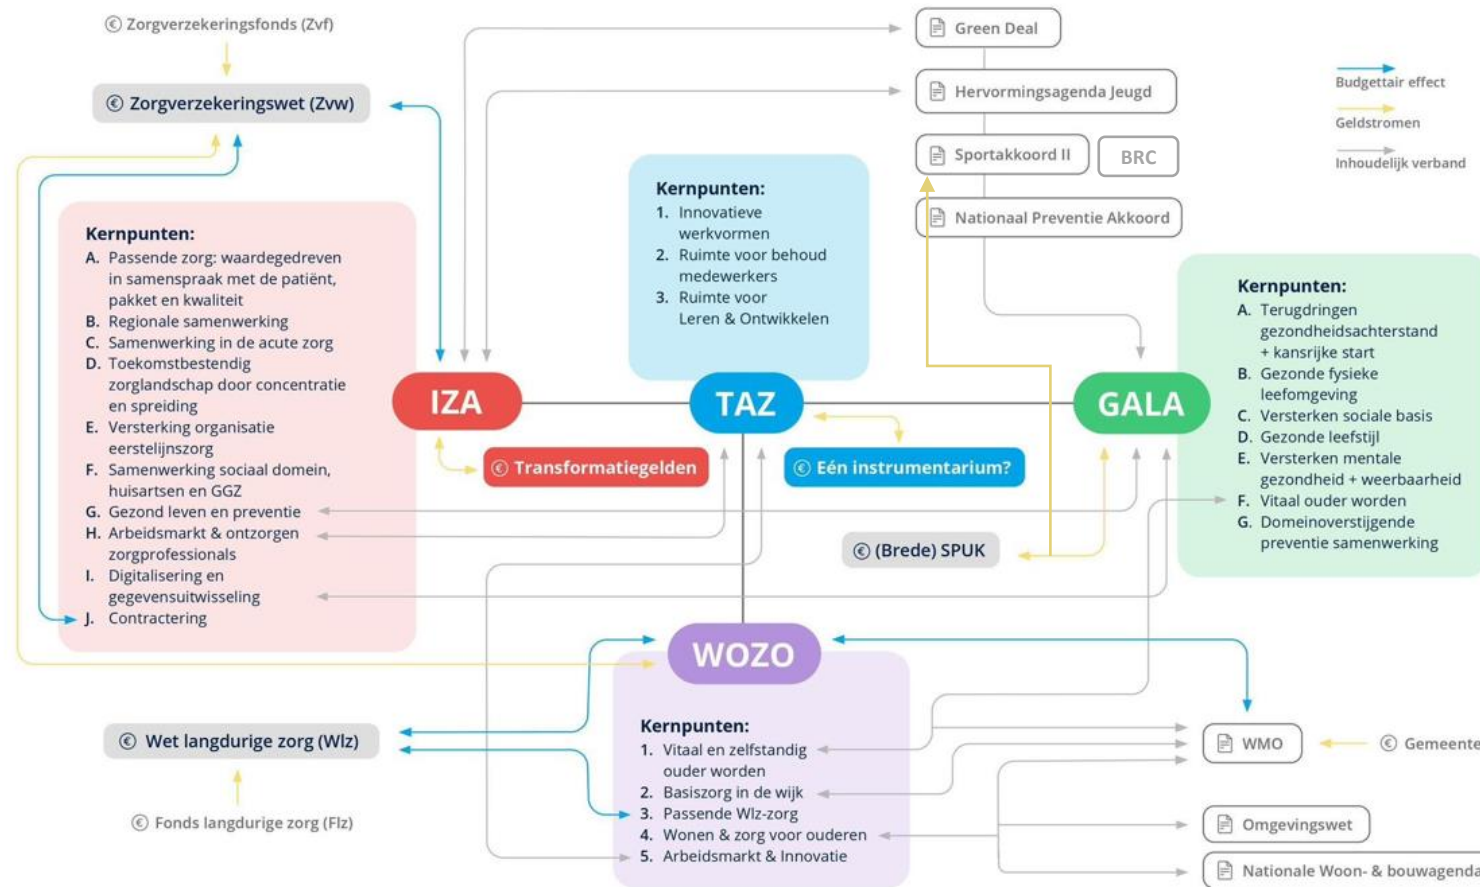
© Zorgverzekeringsfonds (Zvf)

© Zorgverzekeringswet (Zvw)

Green Deal

Hervormingsagenda Jeugd

Sportakkoord II

BRC

Nationaal Preventie Akkoord

Budgettair effect

Geldstromen

Inhoudelijk verband

Kernpunten:
A. Passende zorg: waardegedreven in samenspraak met de patiënt, pakket en kwaliteit
B. Regionale samenwerking
C. Samenwerking in de acute zorg
D. Toekomstbestendig zorglandschap door concentratie en spreiding
E. Versterking organisatie eerstelijnszorg
F. Samenwerking sociaal domein, huisartsen en GGZ
G. Gezond leven en preventie
H. Arbeidsmarkt & ontzorgen zorgprofessionals
I. Digitalisering en gegevensuitwisseling
J. Contractering

Kernpunten:
1. Innovatieve werkvormen
2. Ruimte voor behoud medewerkers
3. Ruimte voor Leren & Ontwikkelen

Kernpunten:
A. Terugdringen gezondheidsachterstand + kansrijke start
B. Gezonde fysieke leefomgeving
C. Versterken sociale basis
D. Gezonde leefstijl
E. Versterken mentale gezondheid + weerbaarheid
F. Vitaal ouder worden
G. Domeinoverstijgende preventie samenwerking

IZA

TAZ

GALA

© Transformatiegelden

© Eén instrumentarium?

© (Brede) SPUK

WOZO

Kernpunten:
1. Vitaal en zelfstandig ouder worden
2. Basiszorg in de wijk
3. Passende Wlz-zorg
4. Wonen & zorg voor ouderen
5. Arbeidsmarkt & Innovatie

© Wet langdurige zorg (Wlz)

© Fonds langdurige zorg (Flz)

WMO

© Gemeente

Omgevingswet

Nationale Woon- & bouwagenda